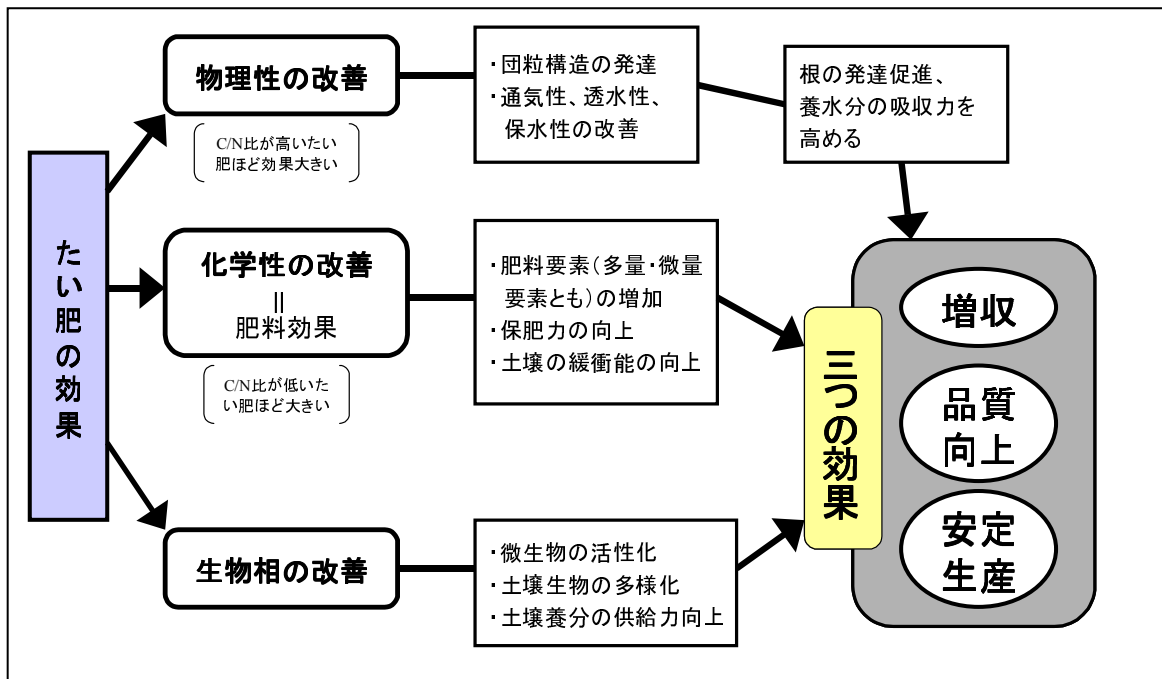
たい肥の効果

物理性の改善

C/N比が高いたい肥ほど効果大きい

・団粒構造の発達
・通気性、透水性、保水性の改善

根の発達促進、養水分の吸収力を高める

化学性の改善
||
肥料効果

C/N比が低いたい肥ほど大きい

・肥料要素(多量・微量要素とも)の増加
・保肥力の向上
・土壌の緩衝能の向上

生物相の改善

・微生物の活性化
・土壌生物の多様化
・土壌養分の供給力向上

三つの効果

増収

品質向上

安定生産